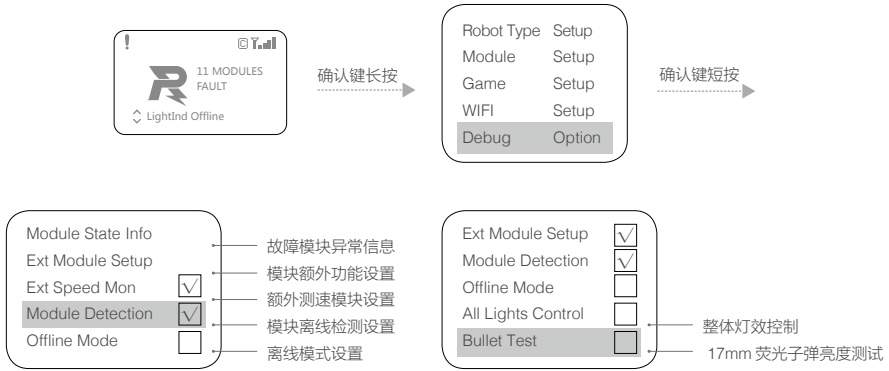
!

11 MODULES
FAULT

LightInd Offline

确认键长按

| Robot Type | Setup |
|---|---|
| Module | Setup |
| Game | Setup |
| WIFI | Setup |
| Debug | Option |

确认键短按

Module State Info — 故障模块异常信息
Ext Module Setup — 模块额外功能设置
Ext Speed Mon √ — 额外测速模块设置
Module Detection √ — 模块离线检测设置
Offline Mode — 离线模式设置

Ext Module Setup √
Module Detection √
Offline Mode
All Lights Control — 整体灯效控制
Bullet Test — 17mm 荧光子弹亮度测试